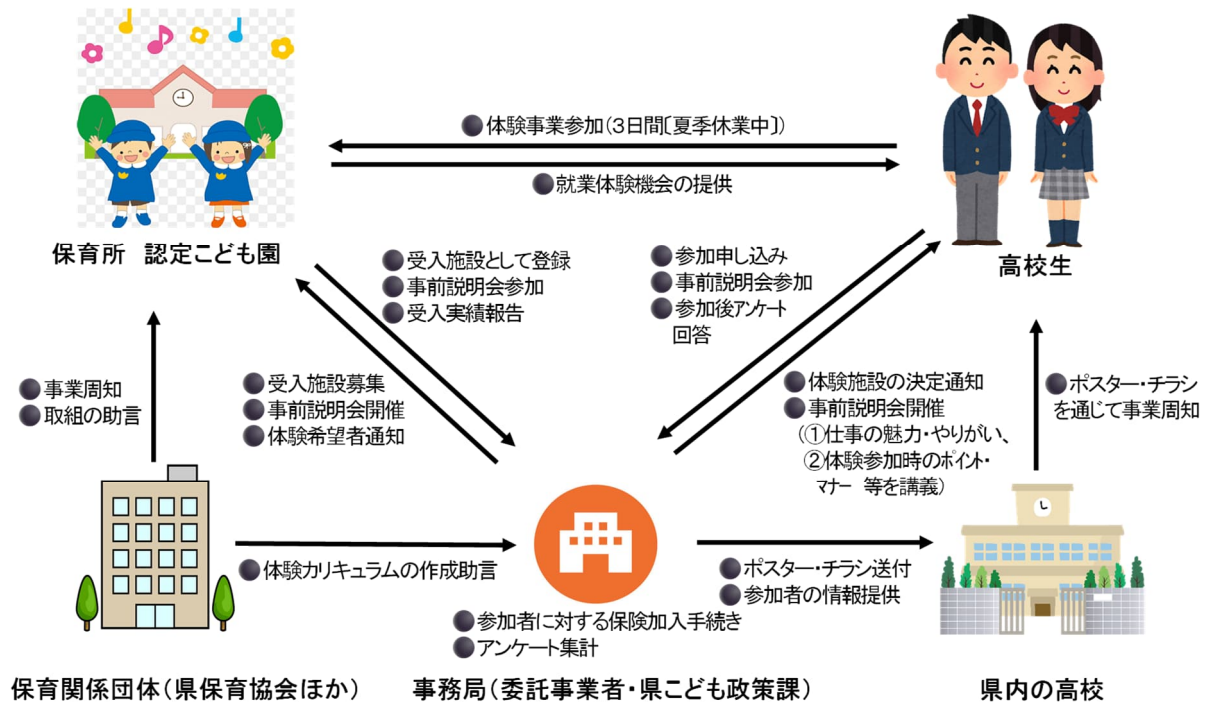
●体験事業参加(3日間〔夏季休業中〕)

●就業体験機会の提供

保育所　認定こども園

高校生

●受入施設として登録
●事前説明会参加
●受入実績報告

●参加申し込み
●事前説明会参加
●参加後アンケート回答

●事業周知
●取組の助言

●受入施設募集
●事前説明会開催
●体験希望者通知

●体験施設の決定通知
●事前説明会開催
（①仕事の魅力・やりがい、②体験参加時のポイント・マナー　等を講義）

●ポスター・チラシを通じて事業周知

●体験カリキュラムの作成助言

●ポスター・チラシ送付
●参加者の情報提供

●参加者に対する保険加入手続き
●アンケート集計

保育関係団体（県保育協会ほか）

事務局（委託事業者・県こども政策課）

県内の高校